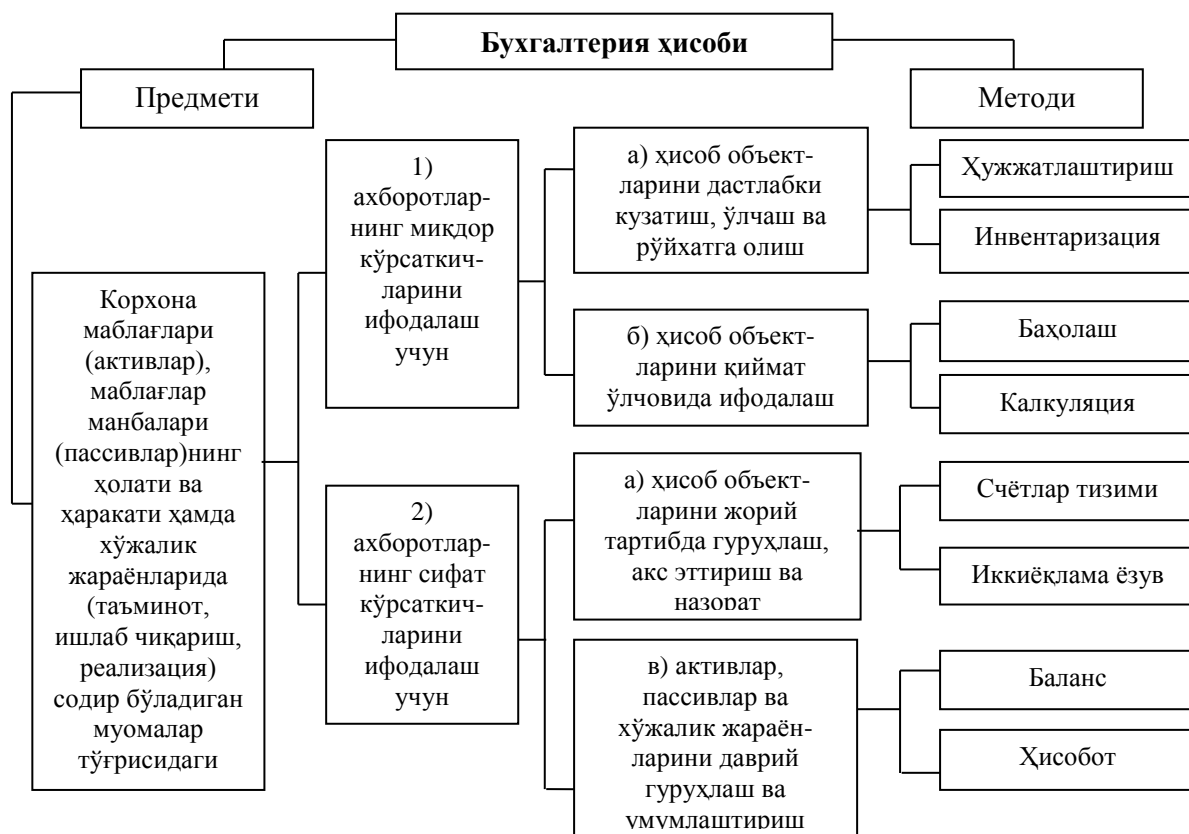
Бухгалтерия ҳисоби

Предмети

Методи

Корхона маблағлари (активлар), маблағлар манбалари (пассивлар)нинг ҳолати ва ҳаракати ҳамда хўжалик жараёнларида (таъминот, ишлаб чиқариш, реализация) содир бўладиган муомалар тўғрисидаги

1) ахборотларнинг миқдор кўрсаткичларини ифодалаш учун

2) ахборотларнинг сифат кўрсаткичларини ифодалаш учун

а) ҳисоб объектларини дастлабки кузатиш, ўлчаш ва рўйхатга олиш

б) ҳисоб объектларини қиймат ўлчовида ифодалаш

а) ҳисоб объектларини жорий тартибда гуруҳлаш, акс эттириш ва назорат

в) активлар, пассивлар ва хўжалик жараёнларини даврий гуруҳлаш ва умумлаштириш

Ҳужжатлаштириш

Инвентаризация

Баҳолаш

Калкуляция

Счётлар тизими

Иккиёқлама ёзув

Баланс

Ҳисобот